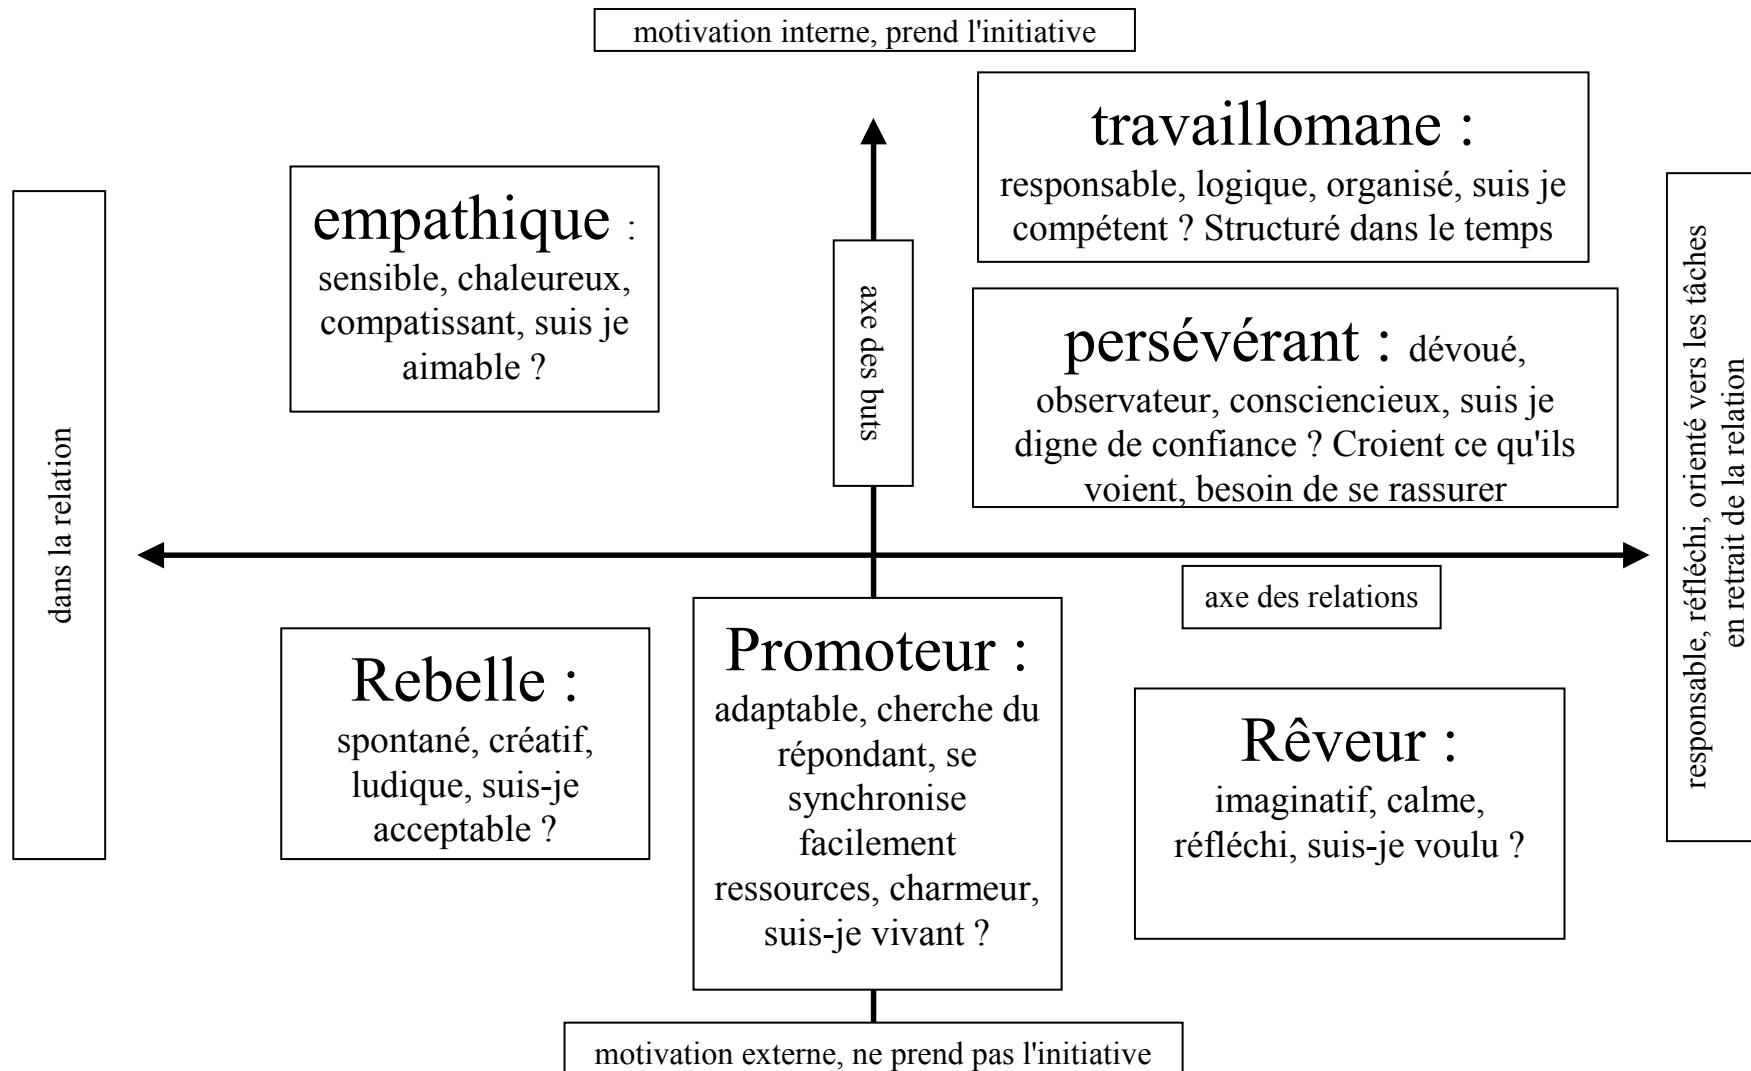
motivation interne, prend l'initiative

travaillomane : responsable, logique, organisé, suis je compétent ? Structuré dans le temps

empathique : sensible, chaleureux, compatissant, suis je aimable ?

axe des buts

persévérant : dévoué, observateur, consciencieux, suis je digne de confiance ? Croient ce qu'ils voient, besoin de se rassurer

dans la relation

responsable, réfléchi, orienté vers les tâches en retrait de la relation

axe des relations

Rebelle : spontané, créatif, ludique, suis-je acceptable ?

Promoteur : adaptable, cherche du répondant, se synchronise facilement ressources, charmeur, suis-je vivant ?

Rêveur : imaginatif, calme, réfléchi, suis-je voulu ?

motivation externe, ne prend pas l'initiative